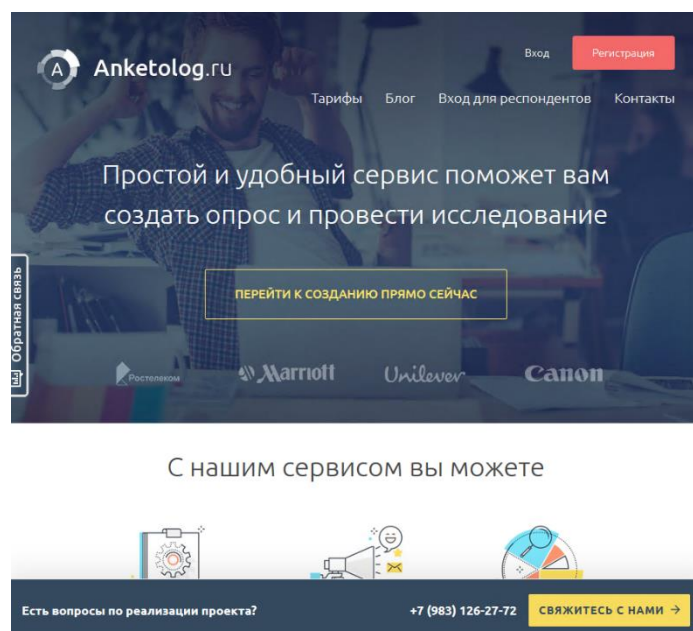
Anketolog.ru

Вход Регистрация

Тарифы Блог Вход для респондентов Контакты

Простой и удобный сервис поможет вам создать опрос и провести исследование

ПЕРЕЙТИ К СОЗДАНИЮ ПРЯМО СЕЙЧАС

Обратная связь

Ростелеком Marriott Unilever Canon

С нашим сервисом вы можете

Есть вопросы по реализации проекта? +7 (983) 126-27-72 СВЯЖИТЕСЬ С НАМИ →